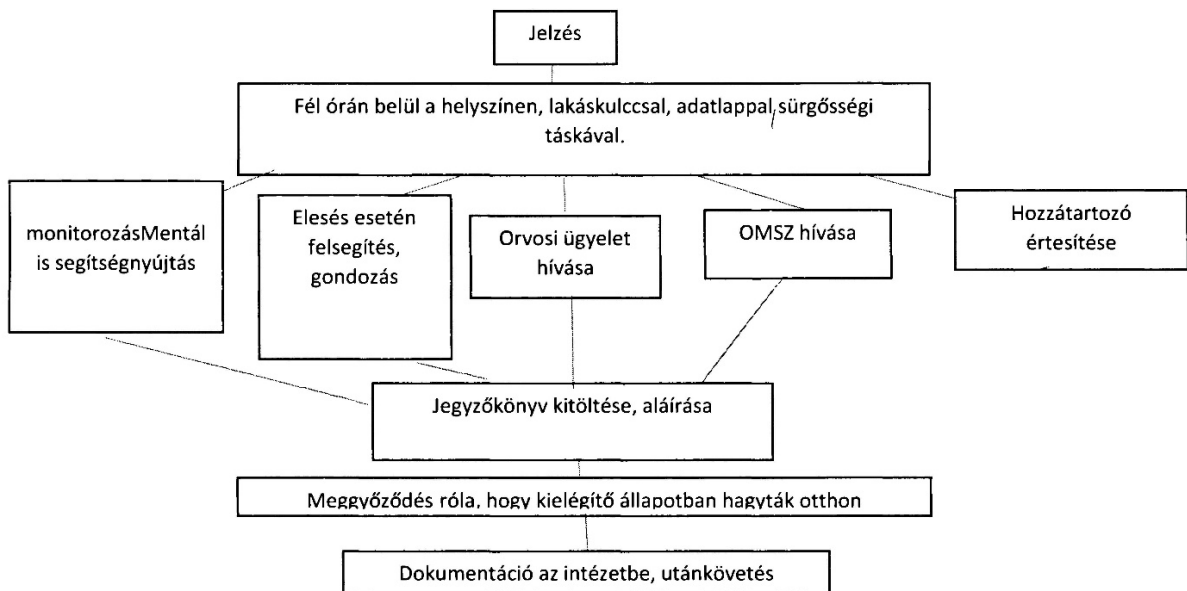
Jelzés

Fél órán belül a helyszínen, lakáskulccsal, adatlappal, sürgősségi táskával.

monitorozásMentál is segítségnyújtás

Elesés esetén felsegítés, gondozás

Orvosi ügyelet hívása

OMSZ hívása

Hozzátartozó értesítése

Jegyzőkönyv kitöltése, aláírása

Meggyőződés róla, hogy kielégítő állapotban hagyták otthon

Dokumentáció az intézetbe, utánkövetés